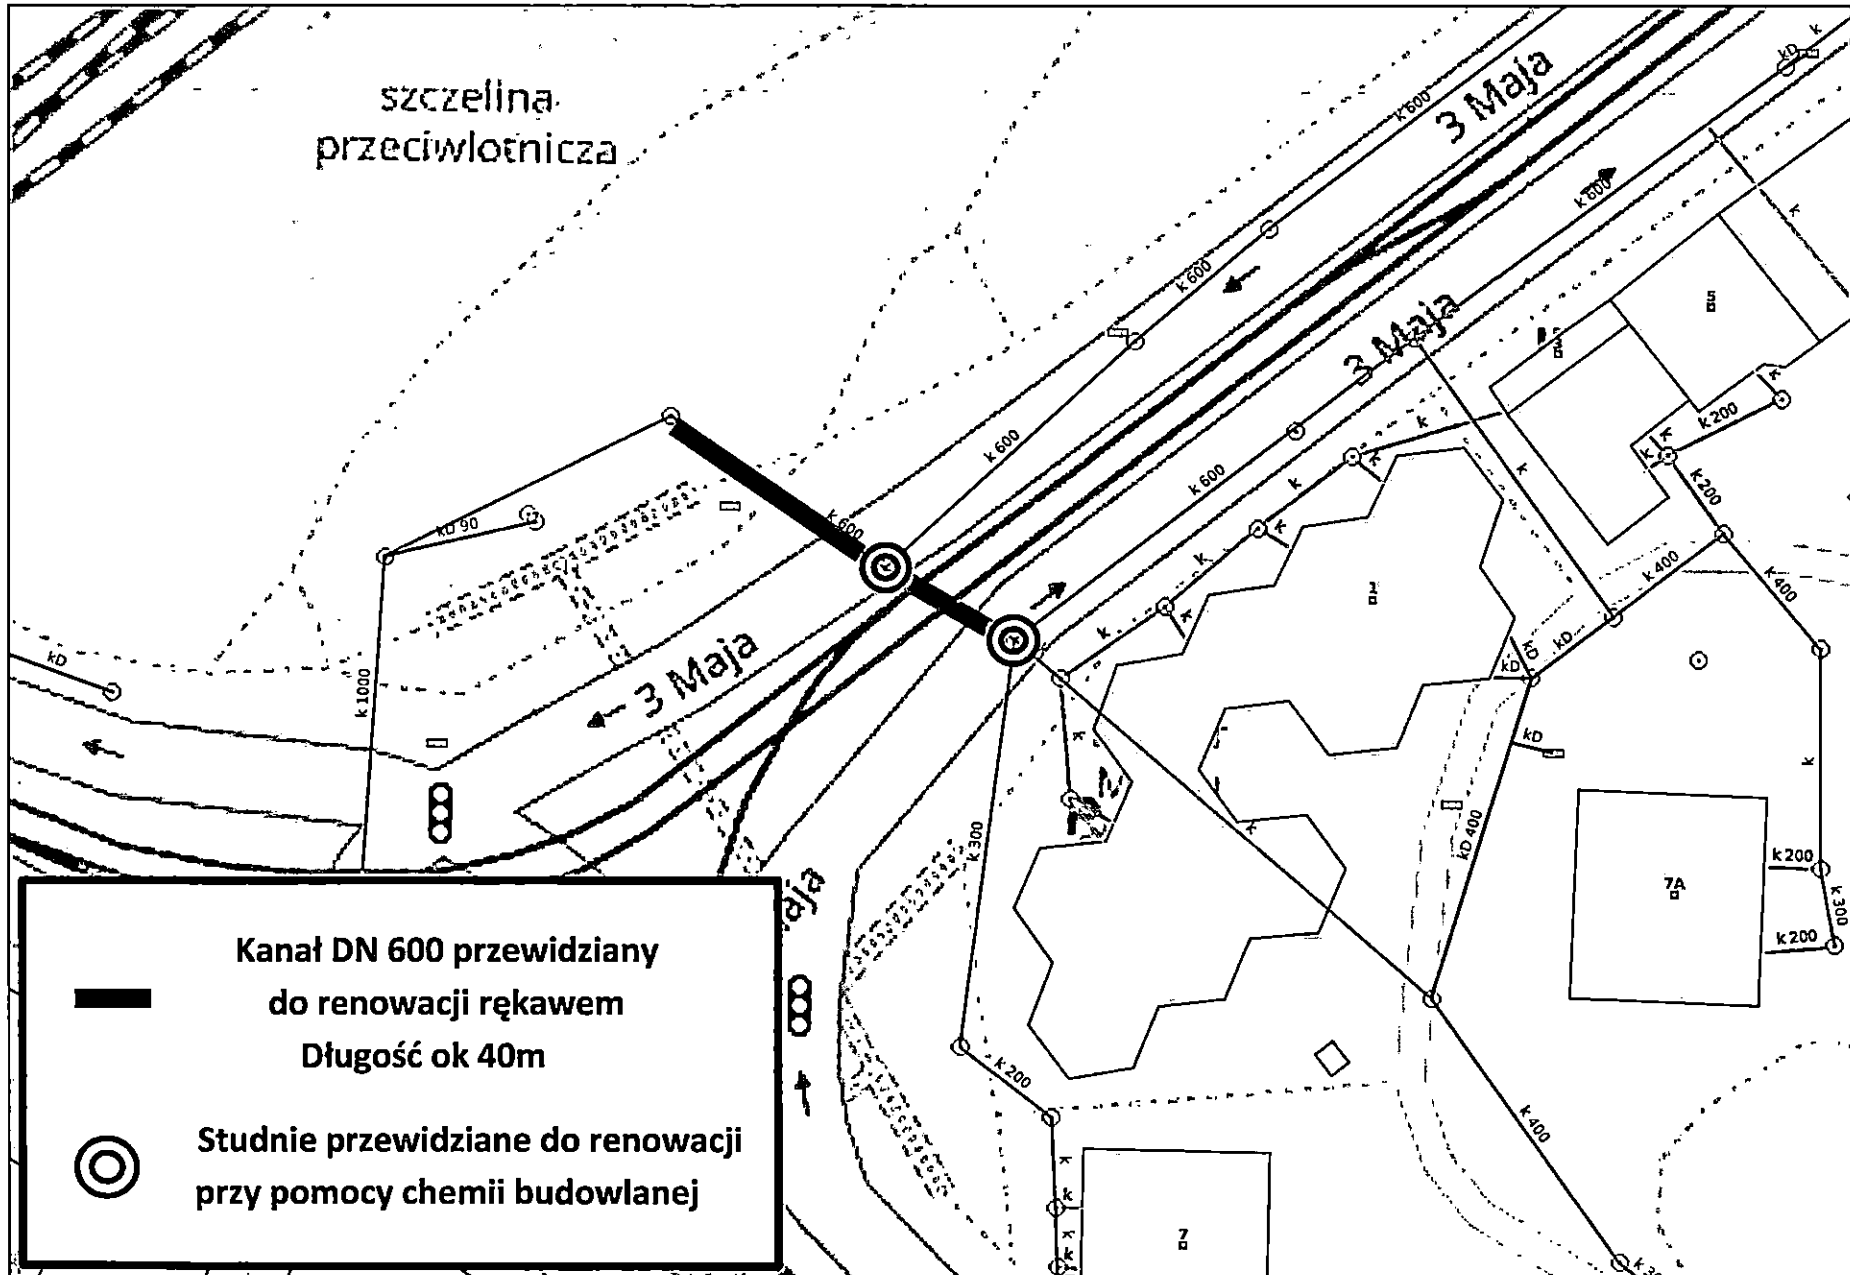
szczelina przeciwlotnicza

3 Maja

k 600

kD

k

k 600

k 600

3 Maja

5

3

k 200

k

k

k 600

k 600

k

k

kD 90

k 600

k 200

k

k

k 400

k 400

k

k

kD

kD

kD

1

kD

k 1000

3 Maja

kD

k

2

k 300

k

kD 400

k

k 200

7A

k 300

k 200

aja

Kanał DN 600 przewidziany do renowacji rękawem Długość ok 40m

Studnie przewidziane do renowacji przy pomocy chemii budowlanej

k 200

k 400

k

k

k

7